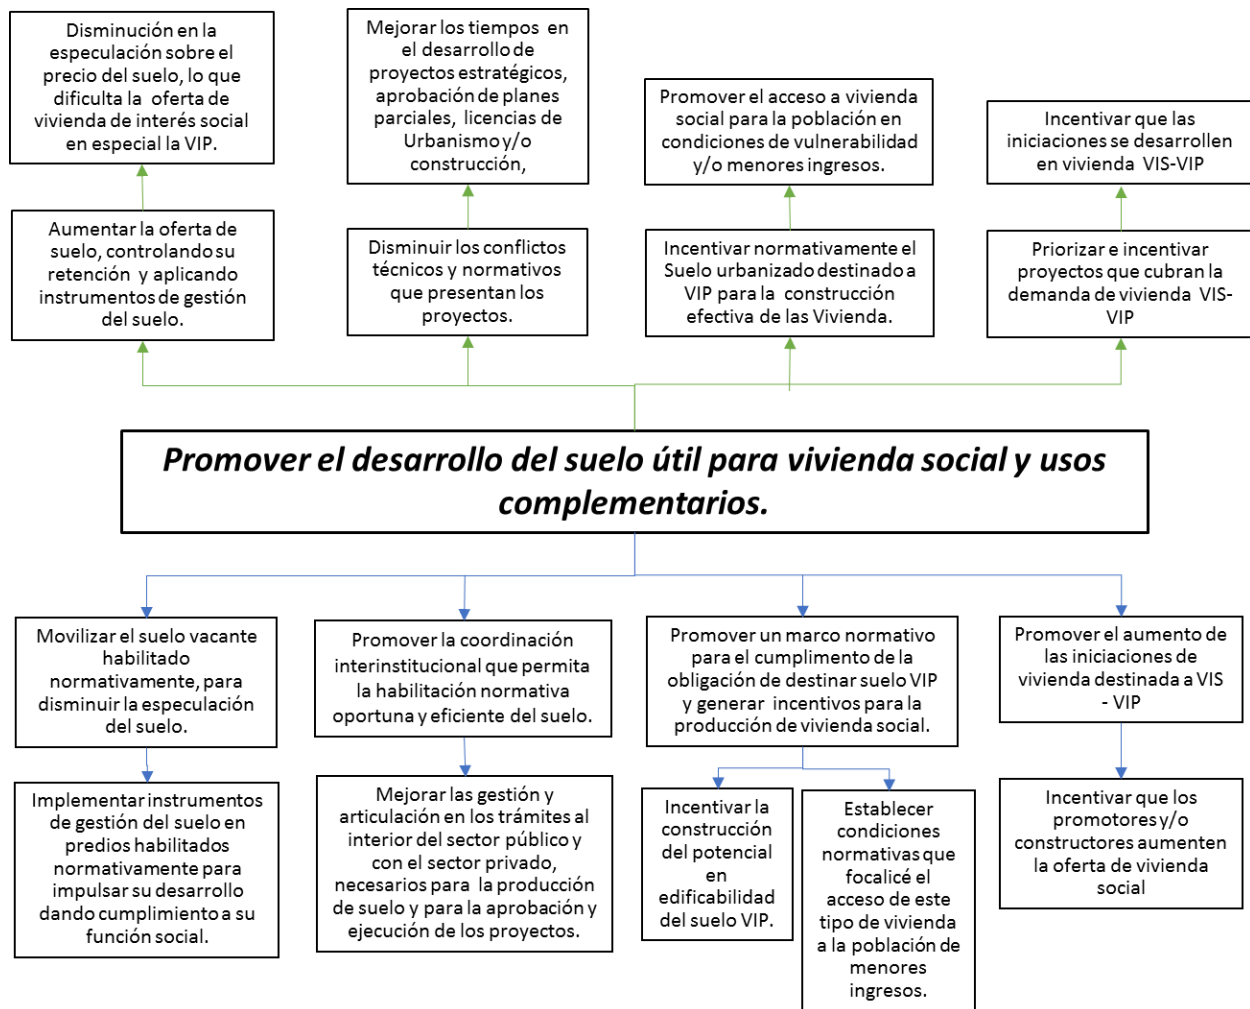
Disminución en la especulación sobre el precio del suelo, lo que dificulta la oferta de vivienda de interés social en especial la VIP.

Mejorar los tiempos en el desarrollo de proyectos estratégicos, aprobación de planes parciales, licencias de Urbanismo y/o construcción,

Promover el acceso a vivienda social para la población en condiciones de vulnerabilidad y/o menores ingresos.

Incentivar que las iniciaciones se desarrollen en vivienda VIS-VIP

Aumentar la oferta de suelo, controlando su retención y aplicando instrumentos de gestión del suelo.

Disminuir los conflictos técnicos y normativos que presentan los proyectos.

Incentivar normativamente el Suelo urbanizado destinado a VIP para la construcción efectiva de las Vivienda.

Priorizar e incentivar proyectos que cubran la demanda de vivienda VIS-VIP

Promover el desarrollo del suelo útil para vivienda social y usos complementarios.

Movilizar el suelo vacante habilitado normativamente, para disminuir la especulación del suelo.

Promover la coordinación interinstitucional que permita la habilitación normativa oportuna y eficiente del suelo.

Promover un marco normativo para el cumplimento de la obligación de destinar suelo VIP y generar incentivos para la producción de vivienda social.

Promover el aumento de las iniciaciones de vivienda destinada a VIS - VIP

Implementar instrumentos de gestión del suelo en predios habilitados normativamente para impulsar su desarrollo dando cumplimiento a su función social.

Mejorar las gestión y articulación en los trámites al interior del sector público y con el sector privado, necesarios para la producción de suelo y para la aprobación y ejecución de los proyectos.

Incentivar la construcción del potencial en edificabilidad del suelo VIP.

Establecer condiciones normativas que focalicé el acceso de este tipo de vivienda a la población de menores ingresos.

Incentivar que los promotores y/o constructores aumenten la oferta de vivienda social